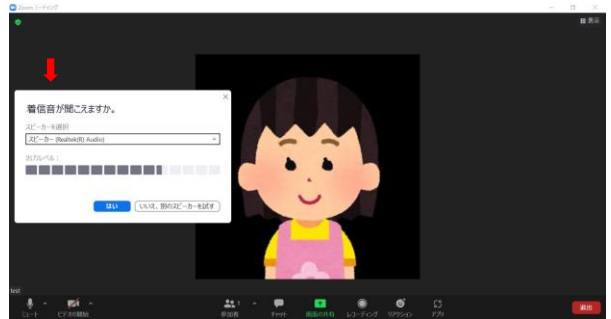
Zoom ミーティング

表示

着信音が聞こえますか。

スピーカーを選択

スピーカー (Realtek(R) Audio)

出力レベル：

はい

いいえ、別のスピーカーを試す

test

ミュート

ビデオの開始

参加者

チャット

画面の共有

レコーディング

リアクション

アプリ

退出